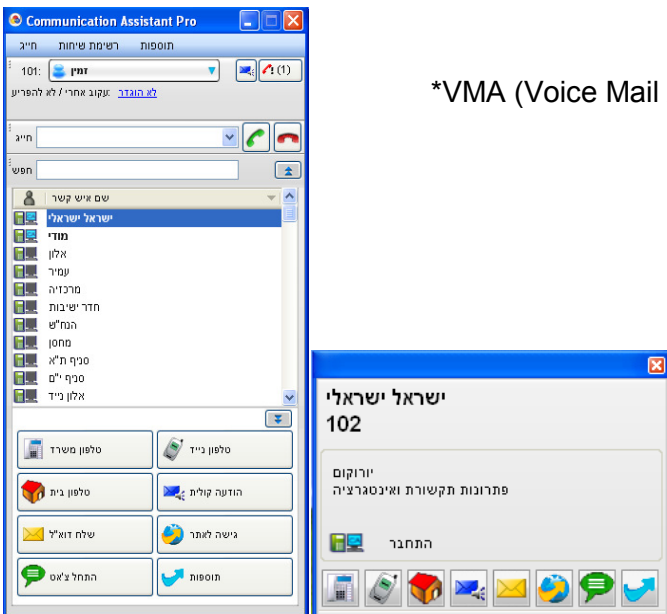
Communication Assistant Pro

חייג רשימת שיחות תוספות

101: זמין

(1)

לא הוגדר :עקוב אחרי / לא להפריע

חייג

חפש

שם איש קשר

ישראל ישראלי
מודי
אלון
עמיר
מרכזיה
חדר ישיבות
המח"ש
מחסן
סניף ת"א
סניף י"ם
אלון נייד

טלפון משרד
טלפון נייד
טלפון בית
הודעה קולית
שלח דוא"ל
גישה לאתר
התחל צ'אט
תוספות

*VMA (Voice Mail

ישראל ישראלי
102

יורוקום
פתרונות תקשורת ואינטגרציה

התחבר